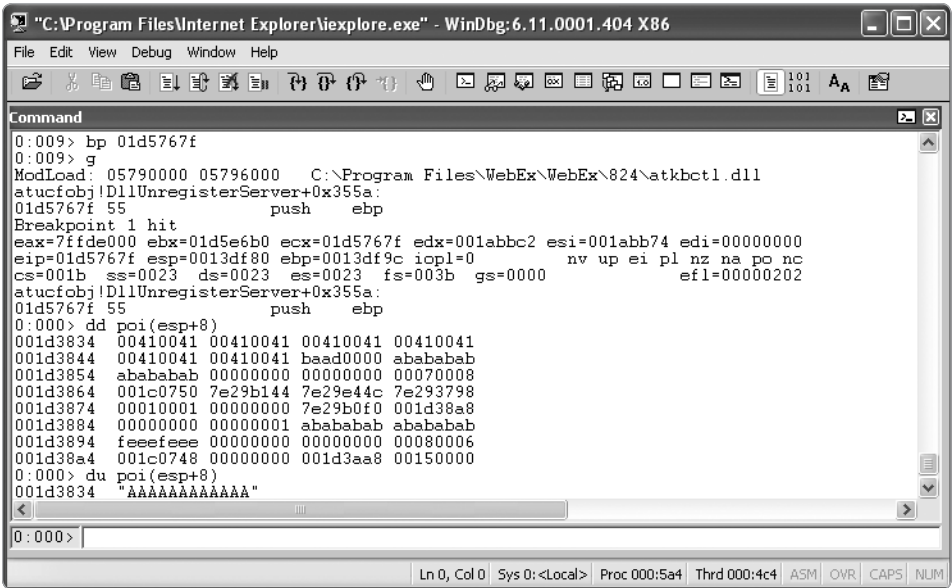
"C:\Program Files\Internet Explorer\iexplore.exe" - WinDbg:6.11.0001.404 X86

File Edit View Debug Window Help

Command

0:009> bp 01d5767f
0:009> g
ModLoad: 05790000 05796000 C:\Program Files\WebEx\WebEx\824\atkbctl.dll
atucfobj!DllUnregisterServer+0x355a:
01d5767f 55 push ebp
Breakpoint 1 hit
eax=7ffde000 ebx=01d5e6b0 ecx=01d5767f edx=001abbc2 esi=001abb74 edi=00000000
eip=01d5767f esp=0013df80 ebp=0013df9c iopl=0 nv up ei pl nz na po nc
cs=001b ss=0023 ds=0023 es=0023 fs=003b gs=0000 efl=00000202
atucfobj!DllUnregisterServer+0x355a:
01d5767f 55 push ebp
0:000> dd poi(esp+8)
001d3834 00410041 00410041 00410041 00410041
001d3844 00410041 00410041 baad0000 abababab
001d3854 abababab 00000000 00000000 00070008
001d3864 001c0750 7e29b144 7e29e44c 7e293798
001d3874 00010001 00000000 7e29b0f0 001d38a8
001d3884 00000000 00000001 abababab abababab
001d3894 feeefeee 00000000 00000000 00080006
001d38a4 001c0748 00000000 001d3aa8 00150000
0:000> du poi(esp+8)
001d3834 "AAAAAAAAAAAA"

0:000>

Ln 0, Col 0 Sys 0:<Local> Proc 000:5a4 Thrd 000:4c4 ASM OVR CAPS NUM